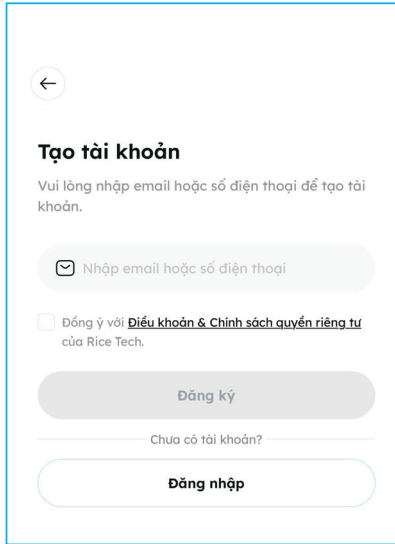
←

Tạo tài khoản

Vui lòng nhập email hoặc số điện thoại để tạo tài khoản.

Nhập email hoặc số điện thoại

Đồng ý với Điều khoản & Chính sách quyền riêng tư của Rice Tech.

Đăng ký

Chưa có tài khoản?

Đăng nhập